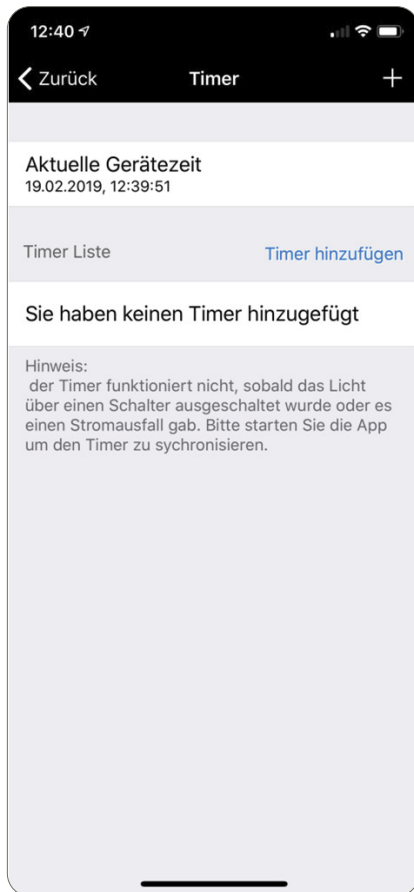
12:40

Zurück

Timer

+

Aktuelle Gerätezeit
19.02.2019, 12:39:51

Timer Liste

Timer hinzufügen

Sie haben keinen Timer hinzugefügt

Hinweis:
der Timer funktioniert nicht, sobald das Licht über einen Schalter ausgeschaltet wurde oder es einen Stromausfall gab. Bitte starten Sie die App um den Timer zu sychronisieren.